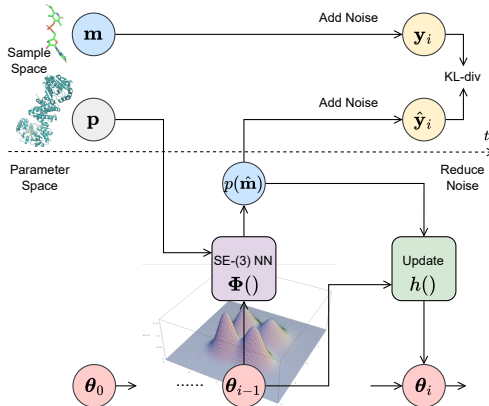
Sample Space

$\mathbf{m}$

Add Noise

$\mathbf{y}_i$

KL-div

$\mathbf{p}$

Add Noise

$\hat{\mathbf{y}}_i$

$t$

Parameter Space

Reduce Noise

$p(\hat{\mathbf{m}})$

SE-(3) NN
$\boldsymbol{\Phi}()$

Update
$h()$

$\boldsymbol{\theta}_0$

......

$\boldsymbol{\theta}_{i-1}$

$\boldsymbol{\theta}_i$